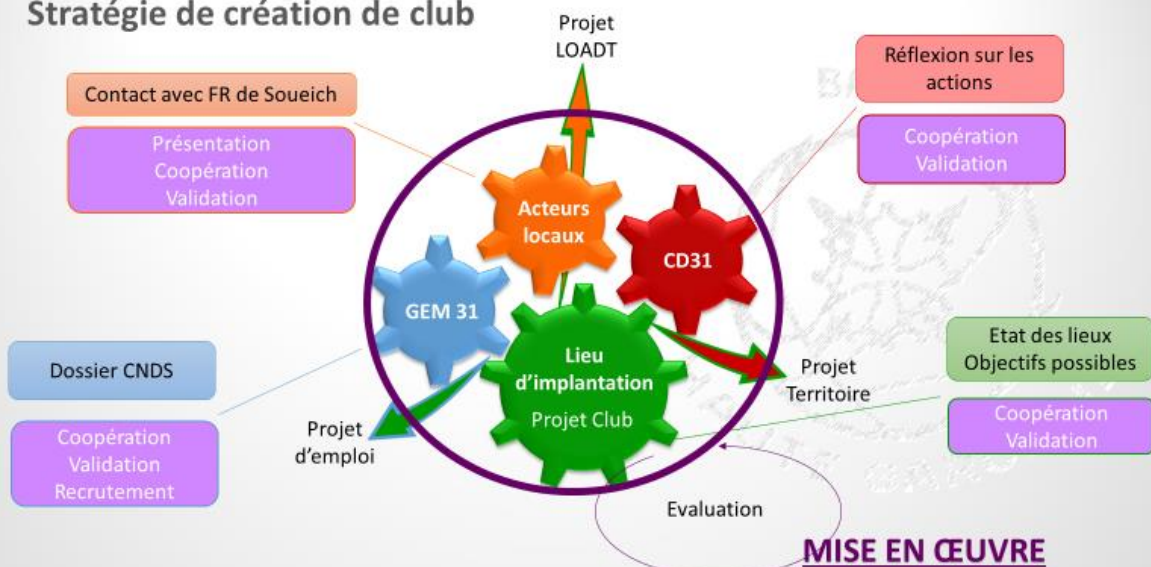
Stratégie de création de club

Projet LOADT

Contact avec FR de Soueich

Présentation
Coopération
Validation

Réflexion sur les actions

Coopération
Validation

Acteurs locaux

CD31

GEM 31

Lieu d'implantation
Projet Club

Dossier CNDS

Coopération
Validation
Recrutement

Projet d'emploi

Projet Territoire

Etat des lieux
Objectifs possibles

Coopération
Validation

Evaluation

MISE EN ŒUVRE